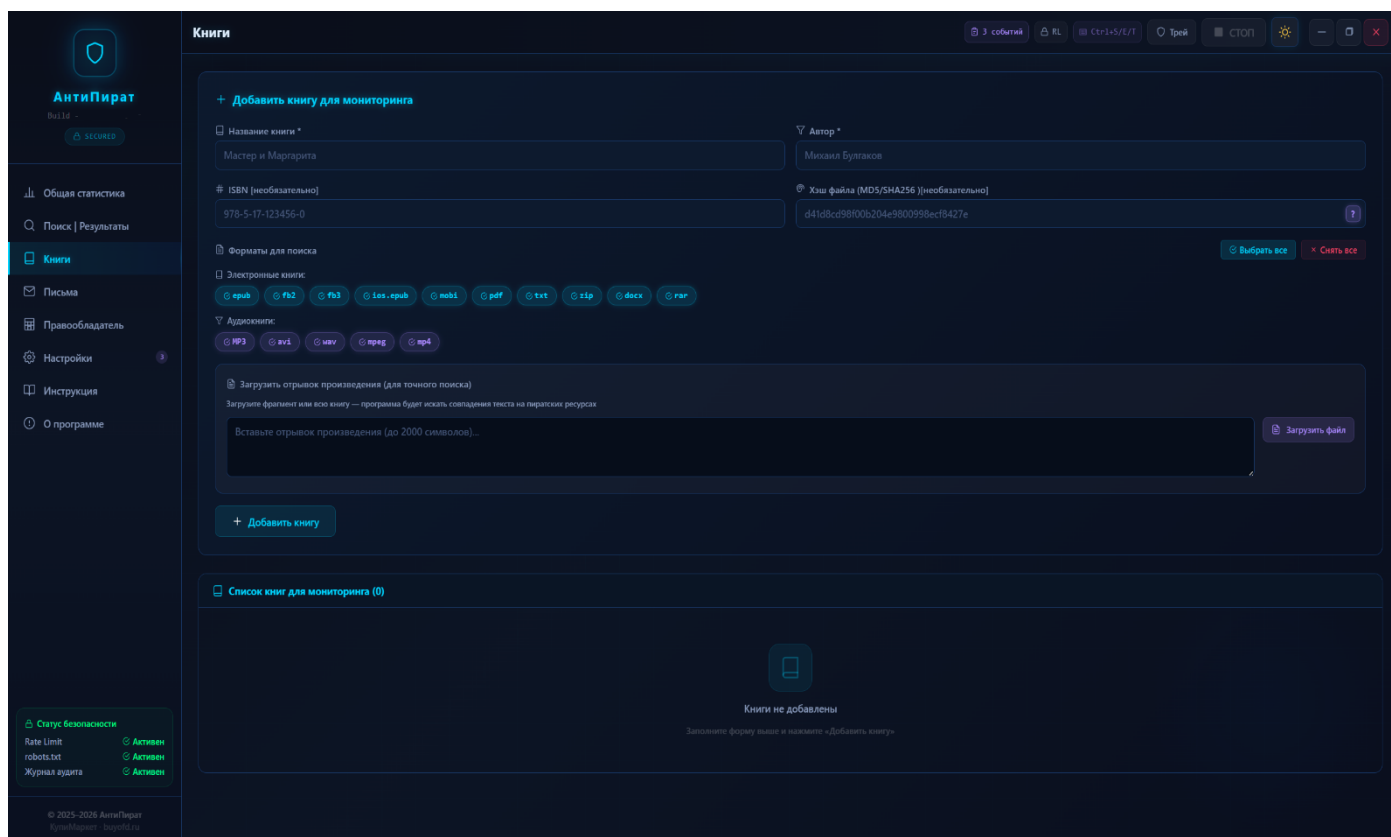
АнтиПират
Build -
SECURED

Общая статистика
Поиск | Результаты
Книги
Письма
Правообладатель
Настройки 3
Инструкция
О программе

Статус безопасности
Rate Limit Активен
robots.txt Активен
Журнал аудита Активен

© 2025-2026 АнтиПират
КупиМаркет · buyofd.ru

Книги

3 событий RL Ctrl+S/E/T Трей СТОП

+ Добавить книгу для мониторинга

Название книги *
Мастер и Маргарита

Автор *
Михаил Булгаков

# ISBN (необязательно)
978-5-17-123456-0

Хэш файла (MD5/SHA256 )(необязательно)
d41d8cd98f00b204e9800998ecf8427e ?

Форматы для поиска
Выбрать все × Снять все

Электронные книги:
epub fb2 fb3 ios.epub mobi pdf txt zip docx rar

Аудиокниги:
MP3 avi wav mpeg mp4

Загрузить отрывок произведения (для точного поиска)
Загрузите фрагмент или всю книгу — программа будет искать совпадения текста на пиратских ресурсах
Вставьте отрывок произведения (до 2000 символов)...
Загрузить файл

+ Добавить книгу

Список книг для мониторинга (0)

Книги не добавлены
Заполните форму выше и нажмите «Добавить книгу»